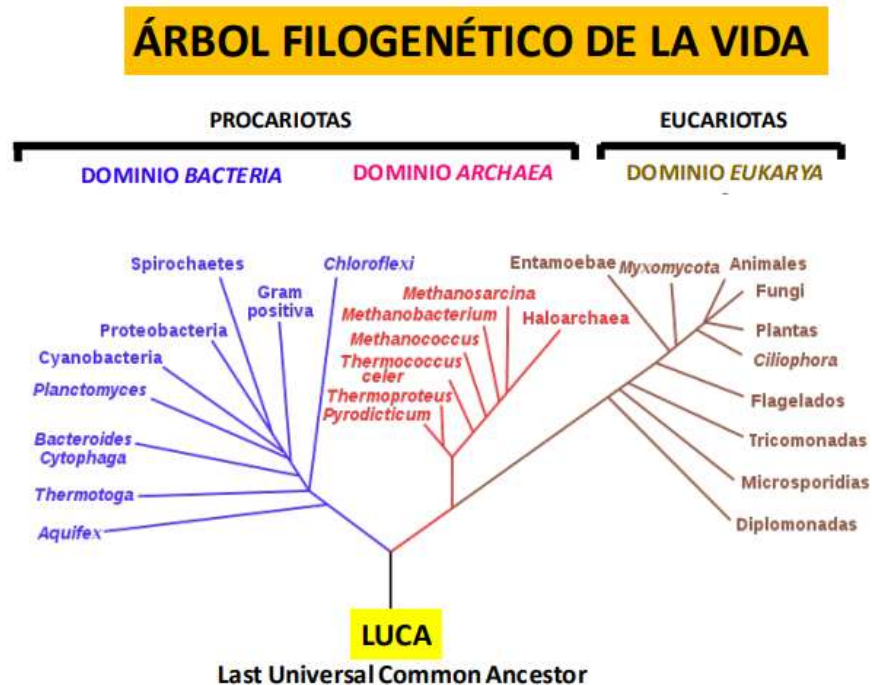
ÁRBOL FILOGENÉTICO DE LA VIDA

PROCARIOTAS

EUCARIOTAS

DOMINIO BACTERIA

DOMINIO ARCHAEA

DOMINIO EUKARYA

Spirochaetes
Chloroflexi
Gram positiva
Proteobacteria
Cyanobacteria
Planctomyces
Bacteroides Cytophaga
Thermotoga
Aquifex

Methanosarcina
Methanobacterium
Haloarchaea
Methanococcus
Thermococcus celer
Thermoproteus
Pyrodicticum

Entamoebae
Myxomycota
Animales
Fungi
Plantas
Ciliophora
Flagelados
Tricomonadas
Microsporidias
Diplomonadas

LUCA
Last Universal Common Ancestor